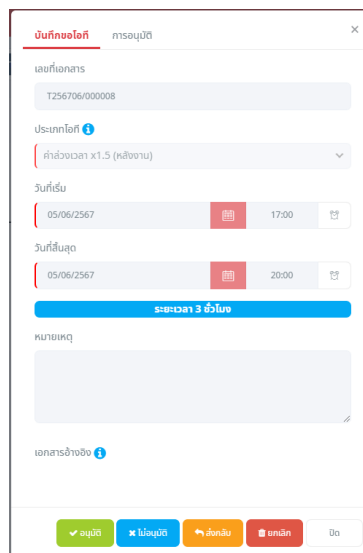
บันทึกขอโอที การอนุมัติ

×

เลขที่เอกสาร

T256706/000008

ประเภทโอที

ค่าล่วงเวลา x1.5 (หลังงาน)

วันที่เริ่ม

05/06/2567

17:00

วันที่สิ้นสุด

05/06/2567

20:00

ระยะเวลา 3 ชั่วโมง

หมายเหตุ

เอกสารอ้างอิง

อนุมัติ ไม่อนุมัติ ส่งกลับ ยกเลิก ปิด